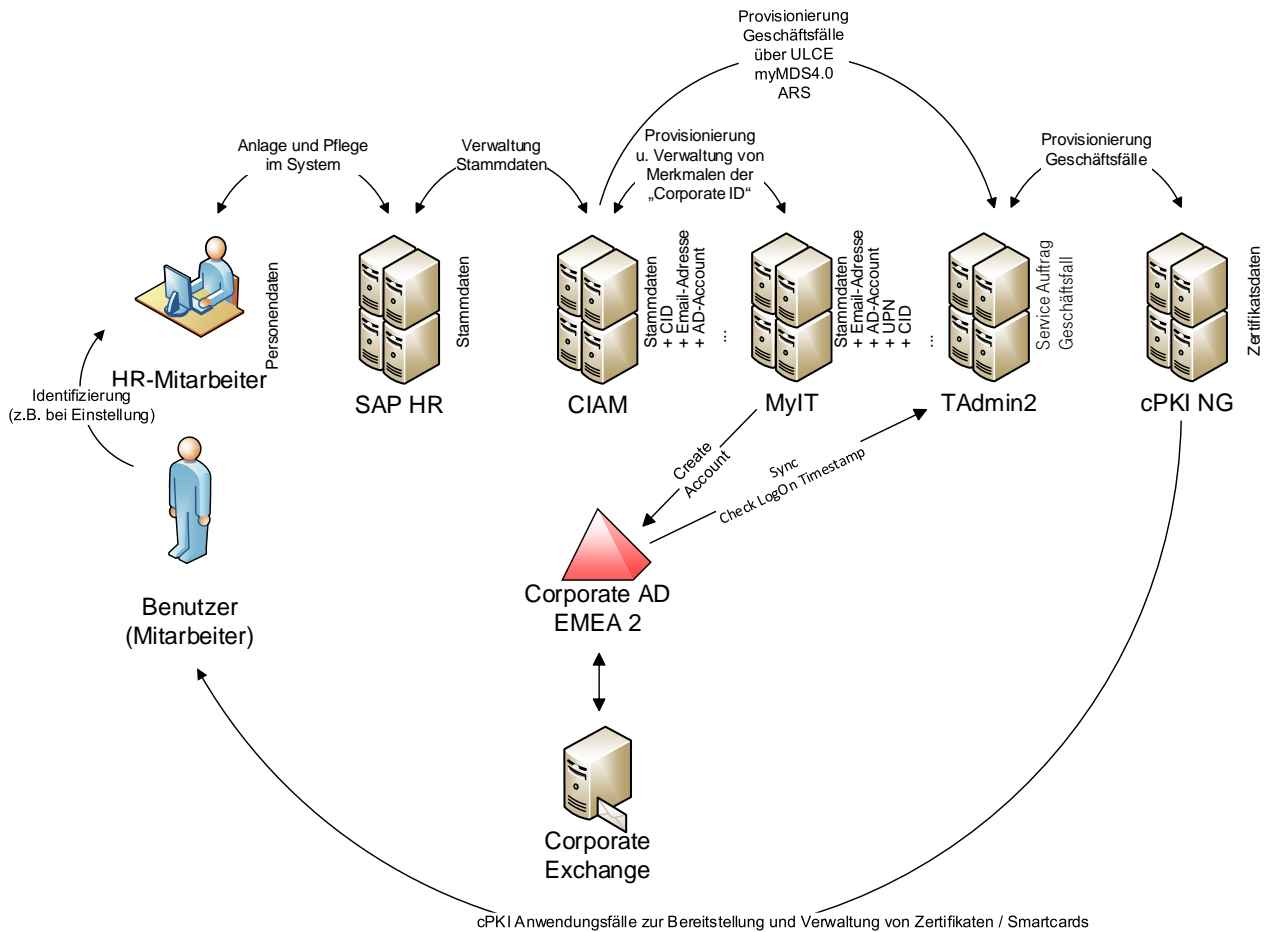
Provisionierung
Geschäftsfälle
über ULCE
myMDS4.0
ARS

Anlage und Pflege
im System

Verwaltung
Stammdaten

Provisionierung
u. Verwaltung von
Merkmalen der
„Corporate ID“

Provisionierung
Geschäftsfälle

Personendaten

HR-Mitarbeiter

Stammdaten

SAP HR

Stammdaten
+ CID
+ Email-Adresse
+ AD-Account
...

CIAM

Stammdaten
+ Email-Adresse
+ AD-Account
+ UPN
+ CID
...

MyIT

Service Auftrag
Geschäftsfall

TAdmin2

Zertifikatsdaten

cPKI NG

Identifizierung
(z.B. bei Einstellung)

Create
Account

Sync
Check LogOn Timestamp

Corporate AD
EMEA 2

Benutzer
(Mitarbeiter)

Corporate
Exchange

cPKI Anwendungsfälle zur Bereitstellung und Verwaltung von Zertifikaten / Smartcards